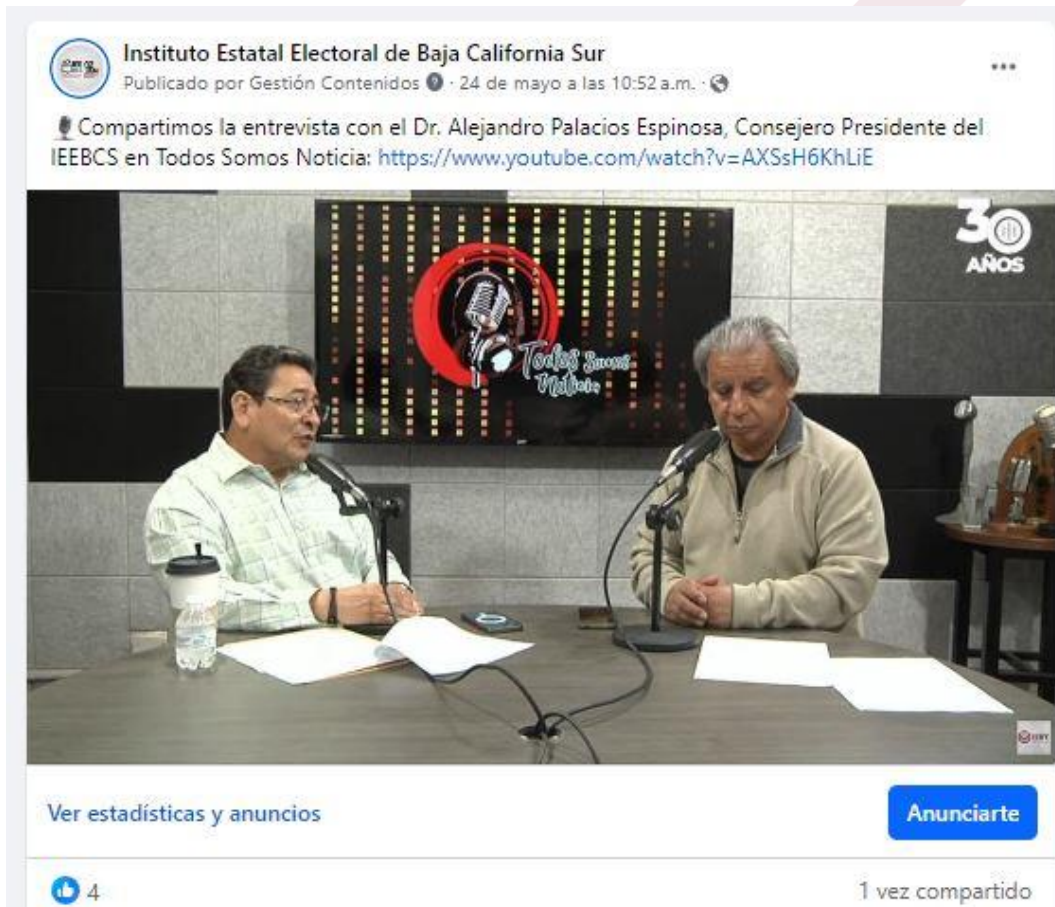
Instituto Estatal Electoral de Baja California Sur
Publicado por Gestión Contenidos · 24 de mayo a las 10:52 a.m. ·

...

Compartimos la entrevista con el Dr. Alejandro Palacios Espinosa, Consejero Presidente del IEEBCS en Todos Somos Noticia: https://www.youtube.com/watch?v=AXSsH6KhLiE

30 AÑOS

Todos Somos Noticia

Ver estadísticas y anuncios

Anunciarte

4

1 vez compartido